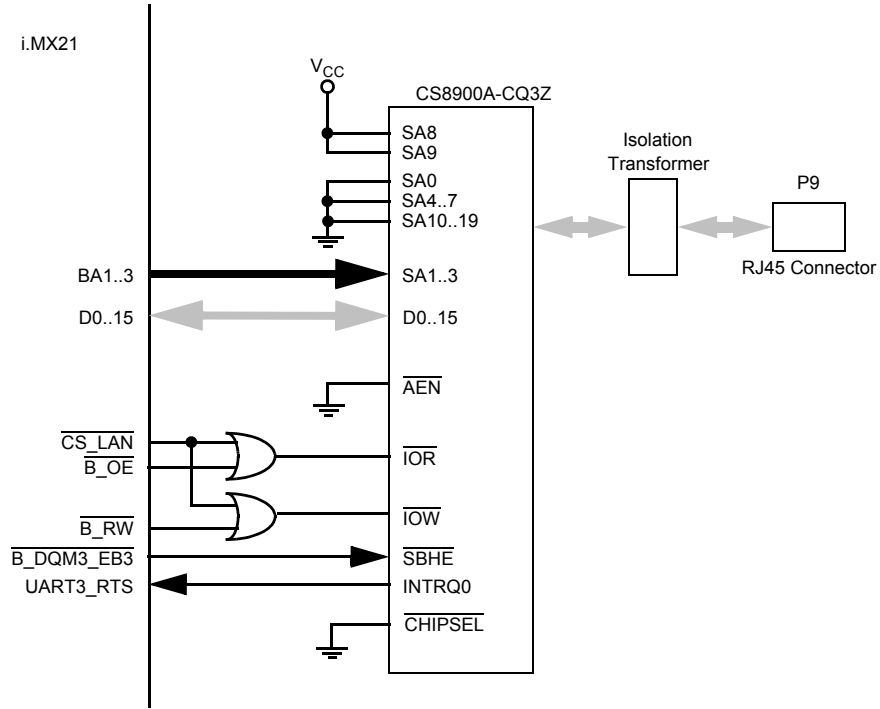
i.MX21

$V_{CC}$

CS8900A-CQ3Z

SA8
SA9
SA0
SA4..7
SA10..19

Isolation Transformer

P9

RJ45 Connector

BA1..3
SA1..3

D0..15
D0..15

$\overline{AEN}$

$\overline{CS\_LAN}$
$\overline{B\_OE}$
$\overline{IOR}$

$\overline{B\_RW}$
$\overline{IOW}$

$\overline{B\_DQM3\_EB3}$
$\overline{SBHE}$

UART3_RTS
INTRQ0

$\overline{CHIPSEL}$